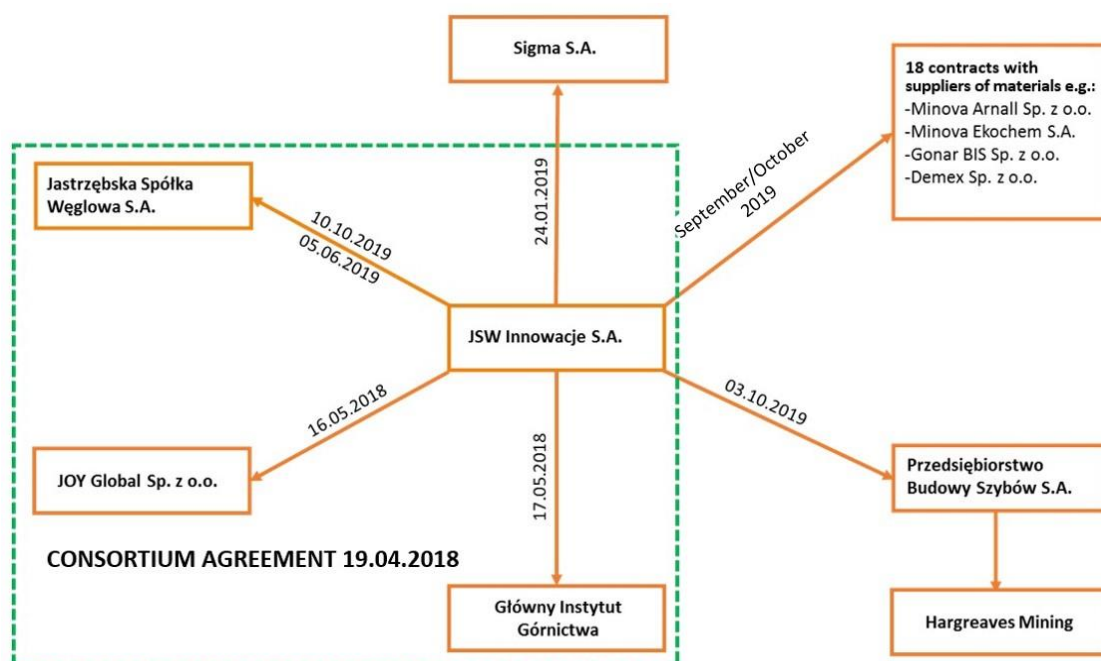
Sigma S.A.

18 contracts with suppliers of materials e.g.:
-Minova Arnall Sp. z o.o.
-Minova Ekochem S.A.
-Gonar BIS Sp. z o.o.
-Demex Sp. z o.o.

Jastrzębska Spółka Węglowa S.A.

24.01.2019

September/October 2019

10.10.2019
05.06.2019

JSW Innowacje S.A.

16.05.2018

03.10.2019

17.05.2018

JOY Global Sp. z o.o.

Przedsiębiorstwo Budowy Szybów S.A.

CONSORTIUM AGREEMENT 19.04.2018

Główny Instytut Górnictwa

Hargreaves Mining